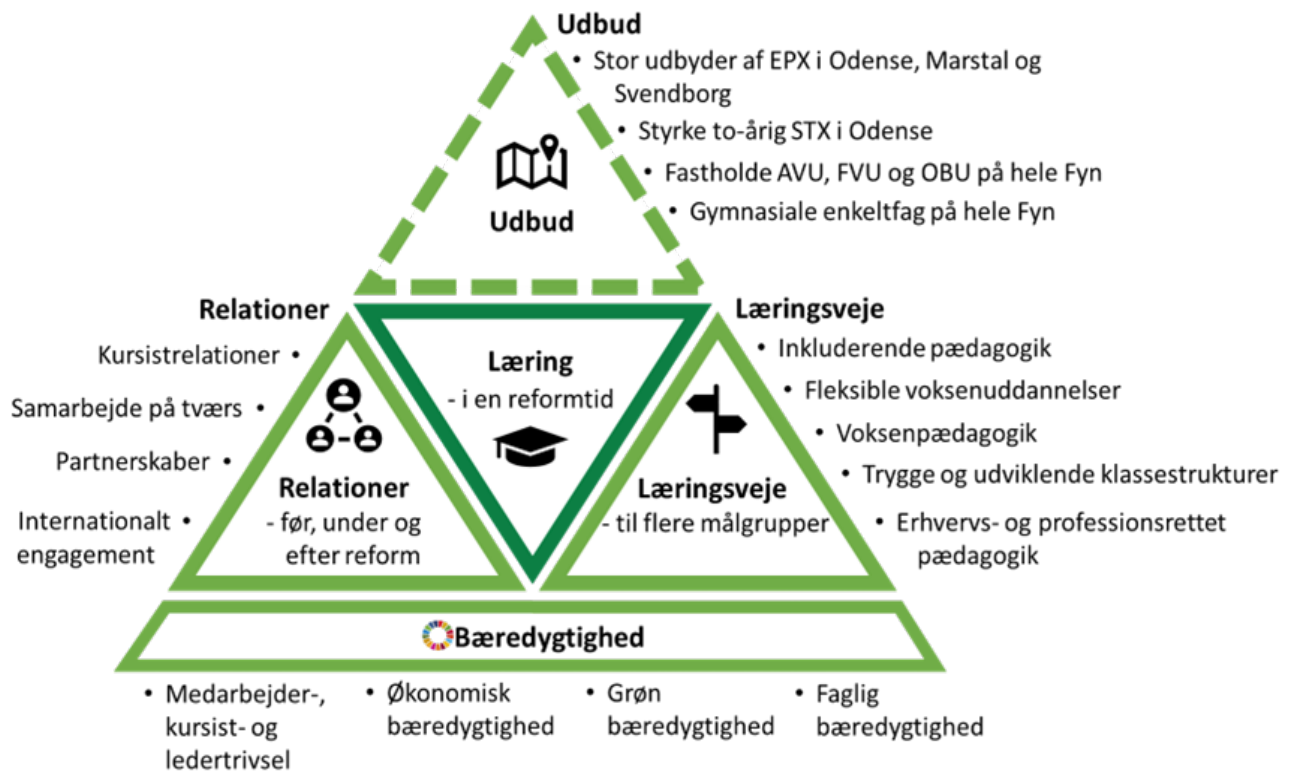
Udbud
• Stor udbyder af EPX i Odense, Marstal og Svendborg
• Styrke to-årig STX i Odense
• Fastholde AVU, FVU og OBU på hele Fyn
• Gymnasiale enkeltfag på hele Fyn

Udbud

Relationer
Kursistrelationer •
Samarbejde på tværs •
Partnerskaber •
Internationalt engagement •

Relationer
- før, under og efter reform

Læring
- i en reformtid

Læringsveje
• Inkluderende pædagogik
• Fleksible voksenuddannelser
• Voksenpædagogik
• Trygge og udviklende klassestrukturer
• Erhvervs- og professionsrettet pædagogik

Læringsveje
- til flere målgrupper

Bæredygtighed
• Medarbejder-, kursist- og ledertrivsel
• Økonomisk bæredygtighed
• Grøn bæredygtighed
• Faglig bæredygtighed